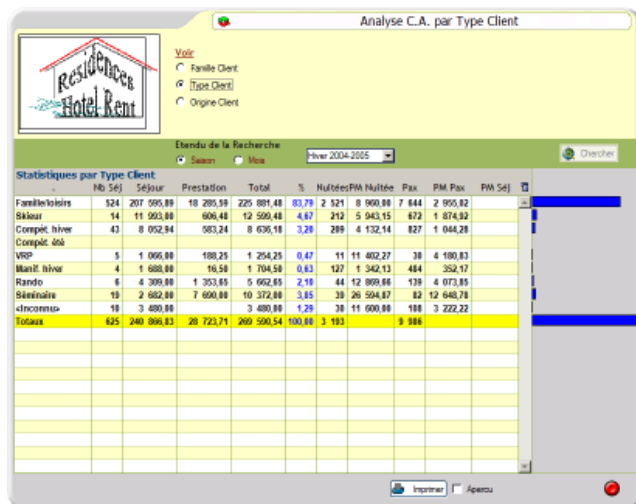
Analyse C.A. par Type Client

Résidences Hotel Rent

Voir
Famille Client
Type Client
Origine Client

Etendu de la Recherche
Saison
Mois
Hiver 2004-2005

Chercher

Statistiques par Type Client

| | Nb Séj | Séjour | Prestation | Total | % | Nuitées | PM Nuitée | Pax | PM Pax | PM Séj |
|---|---|---|---|---|---|---|---|---|---|---|
| Famille/loisirs | 524 | 207 595,89 | 18 285,59 | 225 881,48 | 83,79 | 2 521 | 8 960,00 | 7 644 | 2 955,02 | |
| Skieur | 14 | 11 993,00 | 606,48 | 12 599,48 | 4,67 | 212 | 5 943,15 | 672 | 1 874,92 | |
| Compét. hiver | 43 | 8 052,94 | 583,24 | 8 636,18 | 3,20 | 209 | 4 132,14 | 827 | 1 044,28 | |
| Compét. été | | | | | | | | | | |
| VRP | 5 | 1 066,00 | 188,25 | 1 254,25 | 0,47 | 11 | 11 402,27 | 30 | 4 180,83 | |
| Manif. hiver | 4 | 1 688,00 | 16,50 | 1 704,50 | 0,63 | 127 | 1 342,13 | 484 | 352,17 | |
| Rando | 6 | 4 309,00 | 1 353,65 | 5 662,65 | 2,10 | 44 | 12 869,66 | 139 | 4 073,85 | |
| Séminaire | 19 | 2 682,00 | 7 690,00 | 10 372,00 | 3,85 | 39 | 26 594,87 | 82 | 12 648,78 | |
| <Inconnu> | 10 | 3 480,00 | | 3 480,00 | 1,29 | 30 | 11 600,00 | 108 | 3 222,22 | |
| Totaux | 625 | 240 866,83 | 28 723,71 | 269 590,54 | 100,00 | 3 193 | | 9 986 | | |

Imprimer
Aperçu